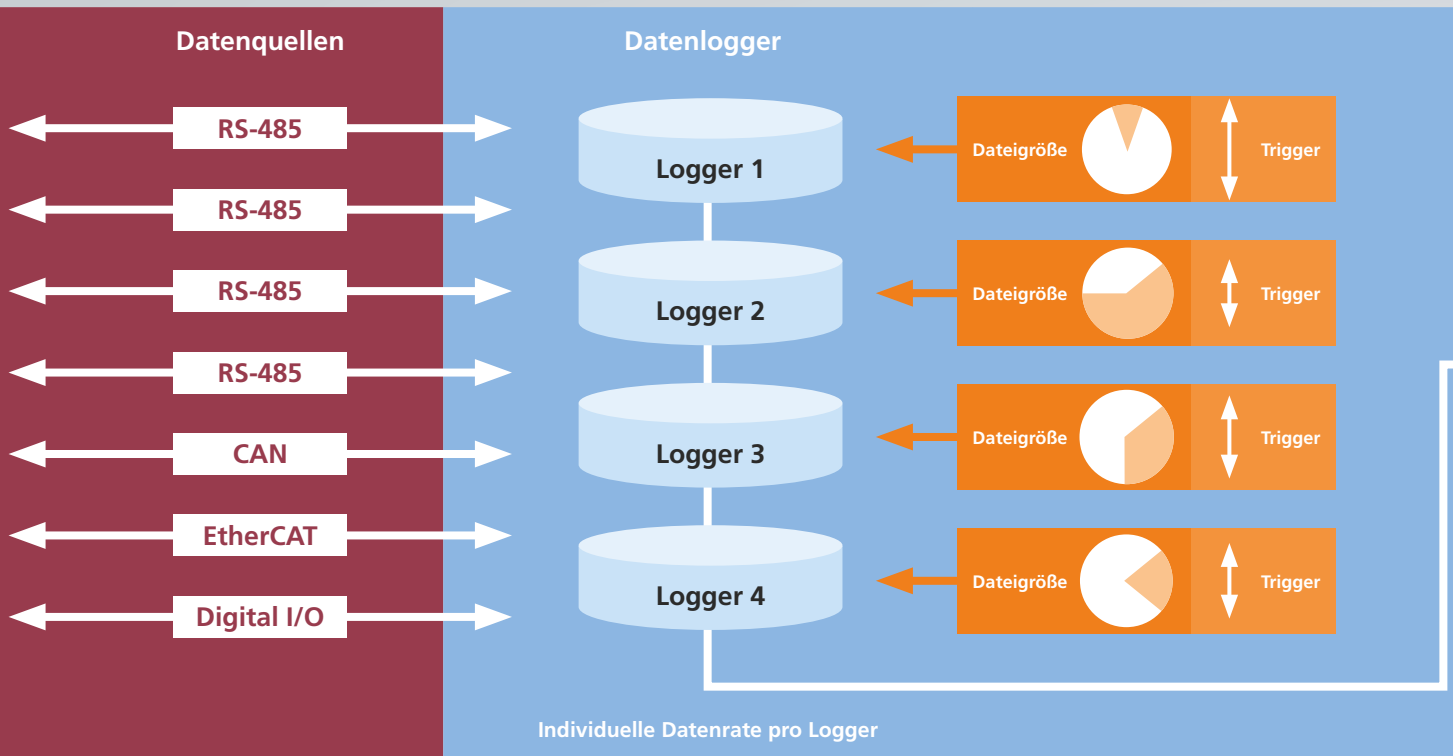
Datenquellen

RS-485

RS-485

RS-485

RS-485

CAN

EtherCAT

Digital I/O

Datenlogger

Logger 1

Logger 2

Logger 3

Logger 4

Dateigröße

Trigger

Dateigröße

Trigger

Dateigröße

Trigger

Dateigröße

Trigger

Individuelle Datenrate pro Logger